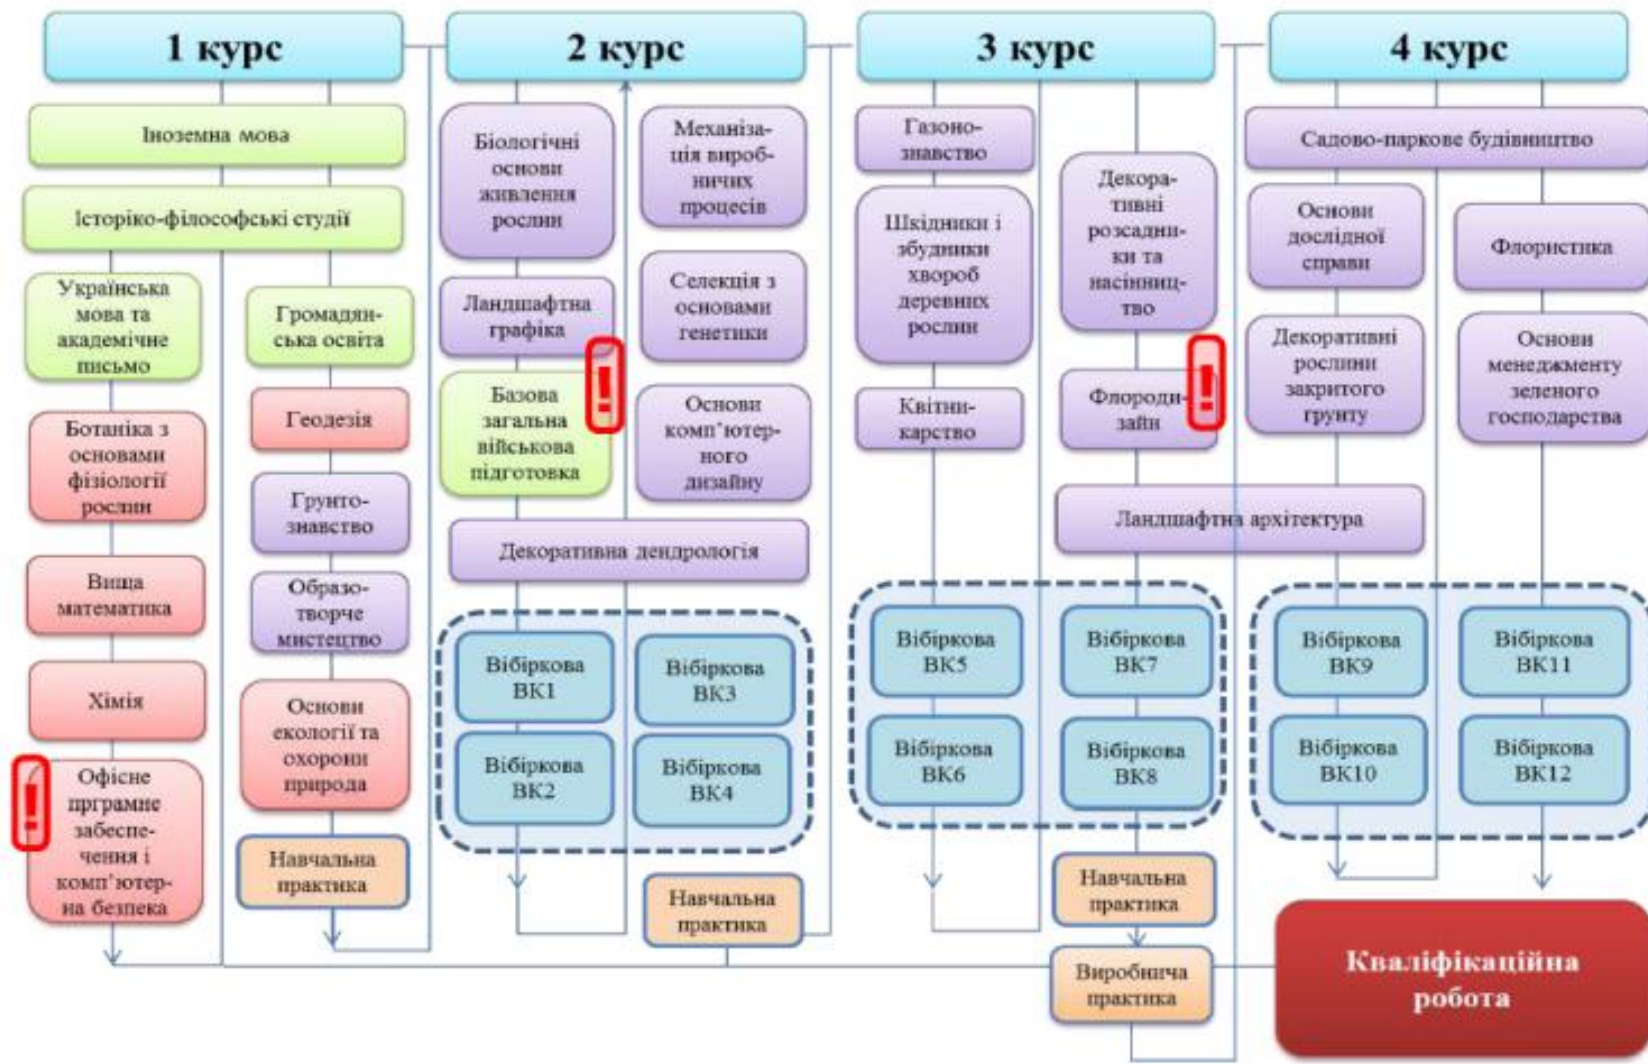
1 курс

Іноземна мова

Історіко-філософські студії

Українська мова та академічне письмо

Громадянська освіта

Ботаніка з основами фізіології рослин

Геодезія

Грунтознавство

Вища математика

Образотворче мистецтво

Хімія

Основи екології та охорони природа

!

Офісне прграмне забезпечення і комп'ютерна безпека

Навчальна практика

2 курс

Біологічні основи живлення рослин

Механізація виробничих процесів

Ландшафтна графіка

Селекція з основами генетики

!

Базова загальна військова підготовка

Основи комп'ютерного дизайну

Декоративна дендрологія

Вібіркова ВК1

Вібіркова ВК3

Вібіркова ВК2

Вібіркова ВК4

Навчальна практика

3 курс

Газонознавство

Шкідники і збудники хвороб деревних рослин

Декоративні розсадники та насінництво

Квітникарство

Флородизайн

!

Ландшафтна архітектура

Вібіркова ВК5

Вібіркова ВК7

Вібіркова ВК6

Вібіркова ВК8

Навчальна практика

Виробнича практика

4 курс

Садово-паркове будівництво

Основи дослідної справи

Флористика

Декоративні рослини закритого грунту

Основи менеджменту зеленого господарства

Вібіркова ВК9

Вібіркова ВК11

Вібіркова ВК10

Вібіркова ВК12

Кваліфікаційна робота